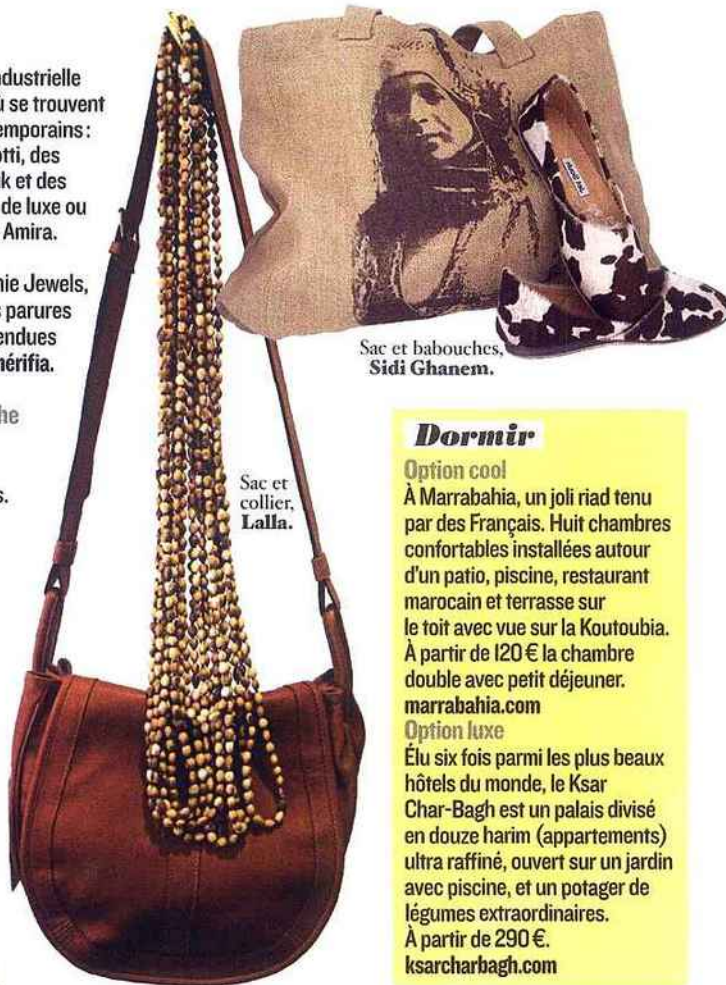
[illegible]ndustrielle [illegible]u se trouvent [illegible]emporains : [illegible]otti, des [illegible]k et des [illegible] de luxe ou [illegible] Amira.

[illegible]hie Jewels, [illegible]s parures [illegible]endues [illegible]hérifia.

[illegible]he

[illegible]s.

Sac et babouches, Sidi Ghanem.

Sac et collier, Lalla.

Dormir

Option cool
À Marrabahia, un joli riad tenu par des Français. Huit chambres confortables installées autour d'un patio, piscine, restaurant marocain et terrasse sur le toit avec vue sur la Koutoubia. À partir de 120 € la chambre double avec petit déjeuner.
marrabahia.com

Option luxe
Élu six fois parmi les plus beaux hôtels du monde, le Ksar Char-Bagh est un palais divisé en douze harim (appartements) ultra raffiné, ouvert sur un jardin avec piscine, et un potager de légumes extraordinaires.
À partir de 290 €.
ksarcharbagh.com